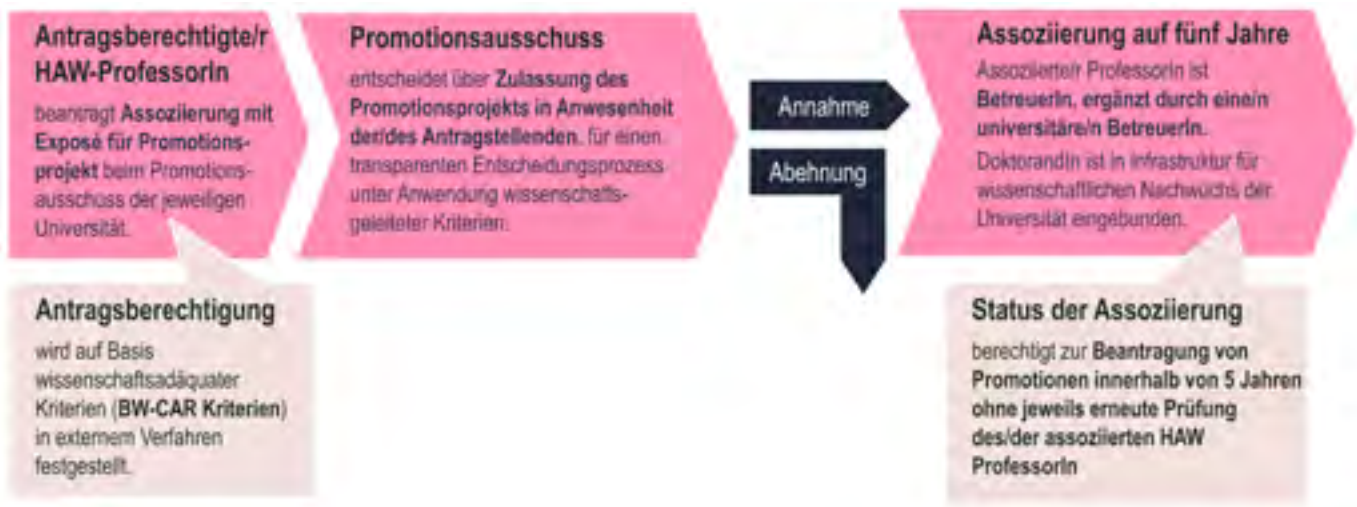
Antragsberechtigte/r HAW-ProfessorIn

beantragt Assoziierung mit Exposé für Promotionsprojekt beim Promotionsausschuss der jeweiligen Universität.

Antragsberechtigung

wird auf Basis wissenschaftsadäquater Kriterien (BW-CAR Kriterien) in externem Verfahren festgestellt.

Promotionsausschuss

entscheidet über Zulassung des Promotionsprojekts in Anwesenheit der/des Antragstellenden, für einen transparenten Entscheidungsprozess unter Anwendung wissenschaftsgeleiteter Kriterien.

Annahme

Abehnung

Assoziierung auf fünf Jahre

Assoziierte/r ProfessorIn ist BetreuerIn, ergänzt durch eine/n universitäre/n BetreuerIn.

DoktorandIn ist in Infrastruktur für wissenschaftlichen Nachwuchs der Universität eingebunden.

Status der Assoziierung

berechtigt zur Beantragung von Promotionen innerhalb von 5 Jahren ohne jeweils erneute Prüfung des/der assoziierten HAW ProfessorIn